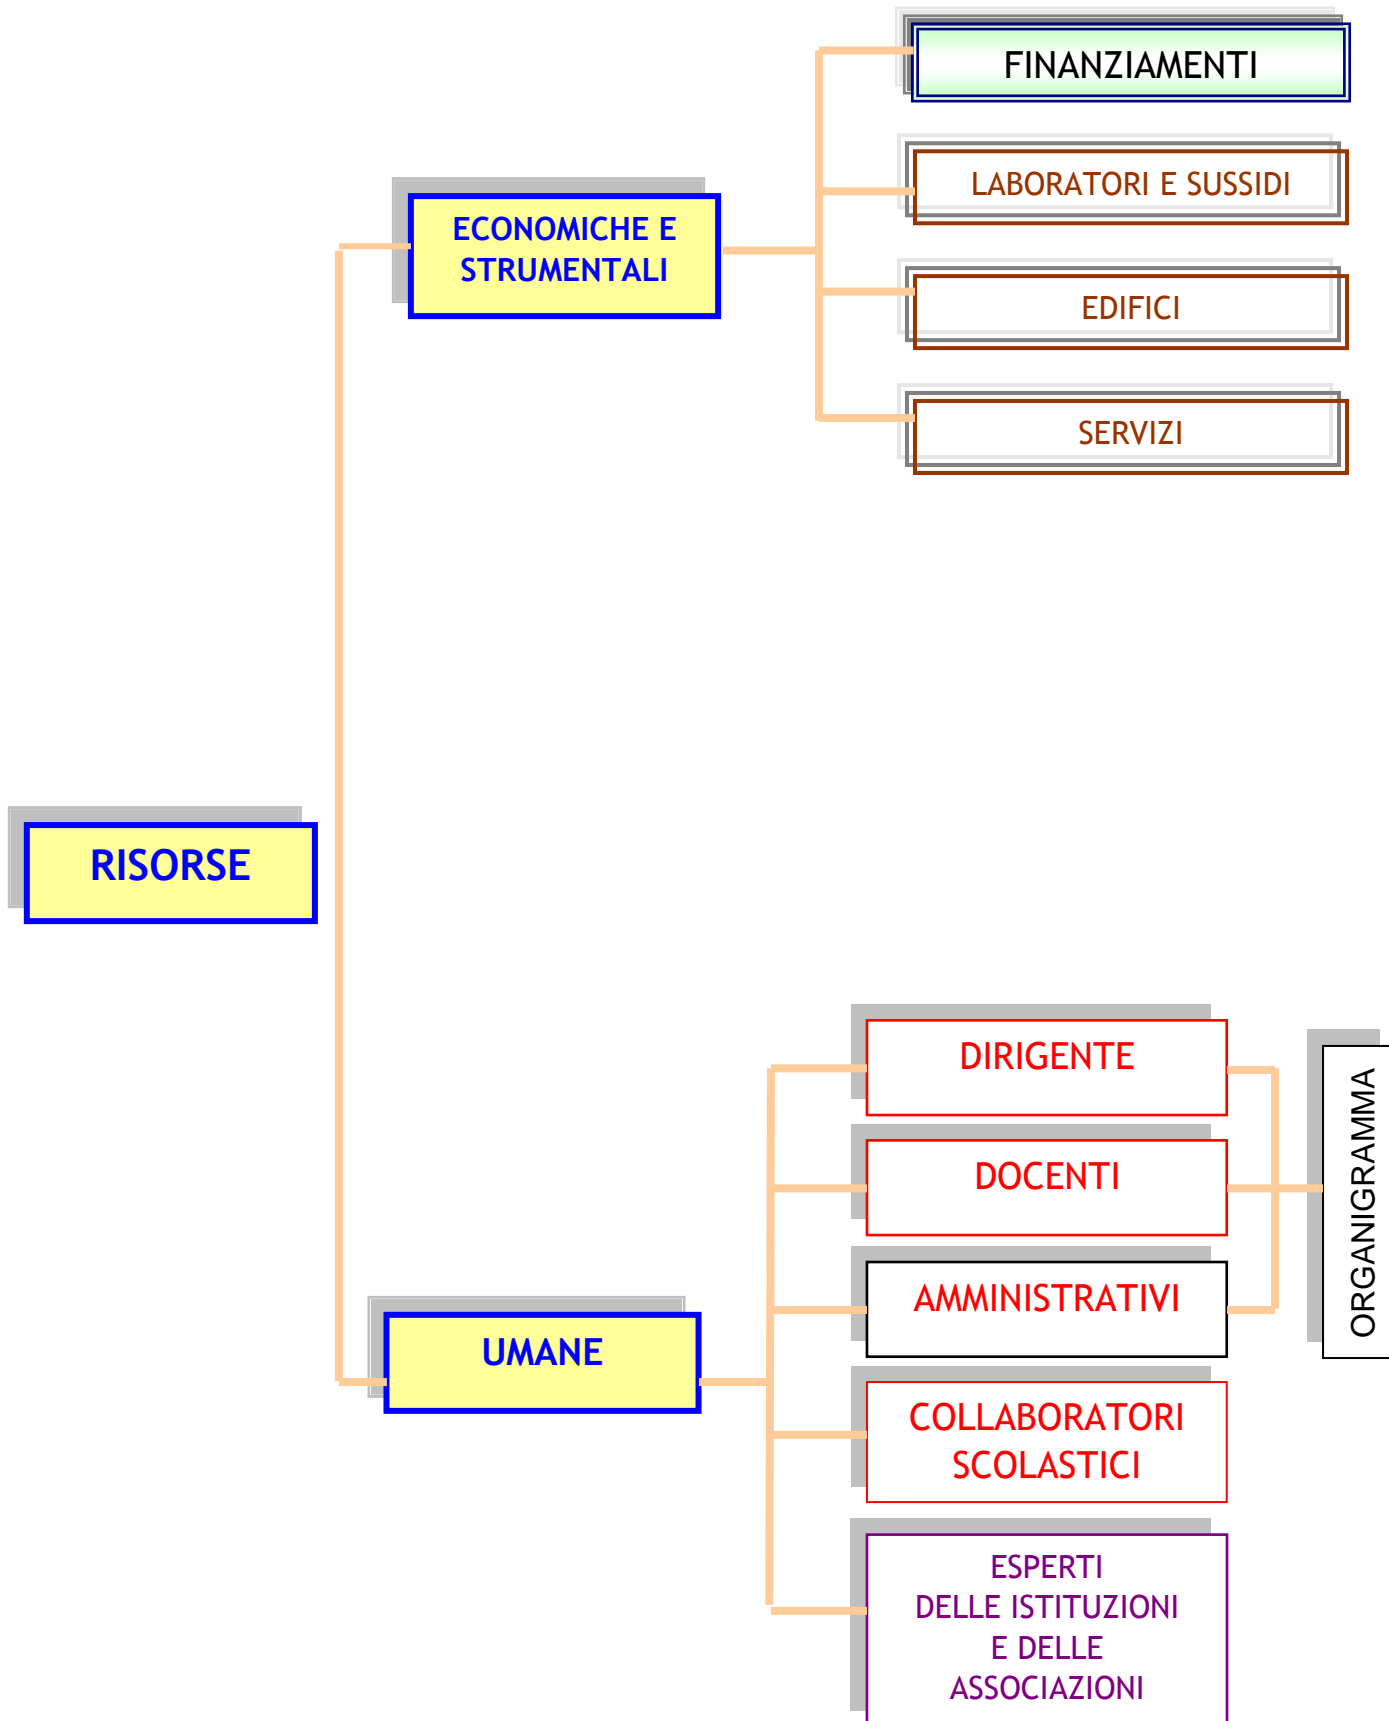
RISORSE

ECONOMICHE E STRUMENTALI

FINANZIAMENTI

LABORATORI E SUSSIDI

EDIFICI

SERVIZI

UMANE

DIRIGENTE

DOCENTI

AMMINISTRATIVI

COLLABORATORI SCOLASTICI

ESPERTI DELLE ISTITUZIONI E DELLE ASSOCIAZIONI

ORGANIGRAMMA